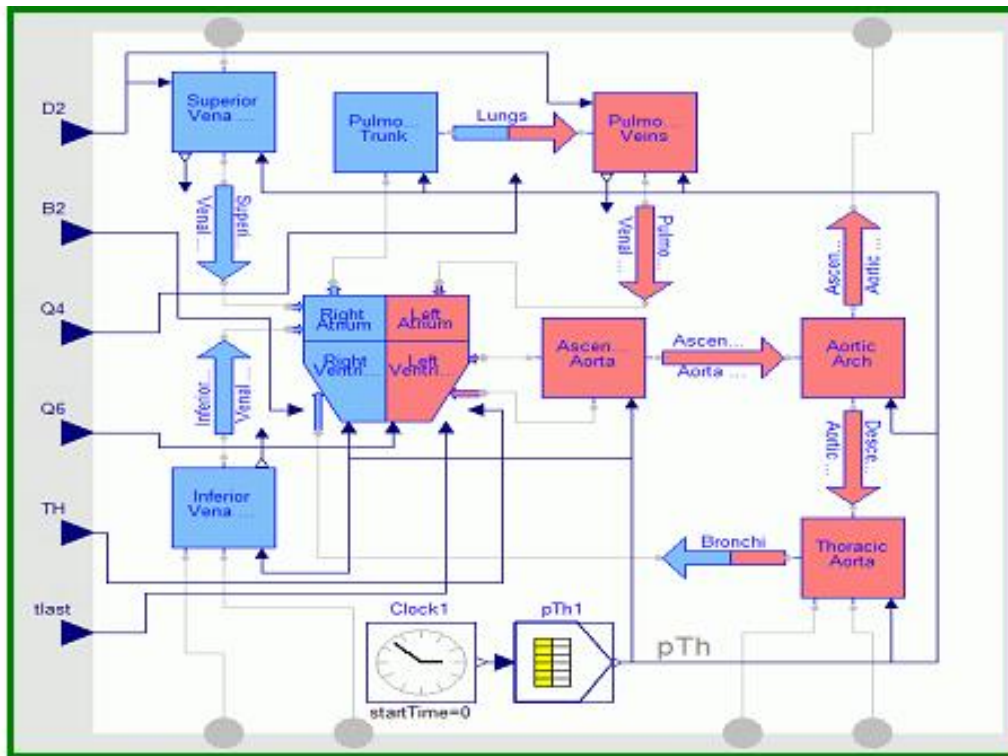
D2
B2
Q4
Q6
TH
tlast

Superior Vena...
Pulmo... Trunk
Lungs
Pulmo... Veins
Superi...
Venal...
Pulmo...
Venal...
Ascen...
Aortic...
Right Atrium
Left Atrium
Right Ventri...
Left Ventri...
Ascen... Aorta
Ascen...
Aorta ...
Aortic Arch
Inferior...
Venal...
Aortic...
Desce...
Inferior Vena...
Bronchi
Thoracic Aorta
Clock1
startTime=0
pTh1
pTh